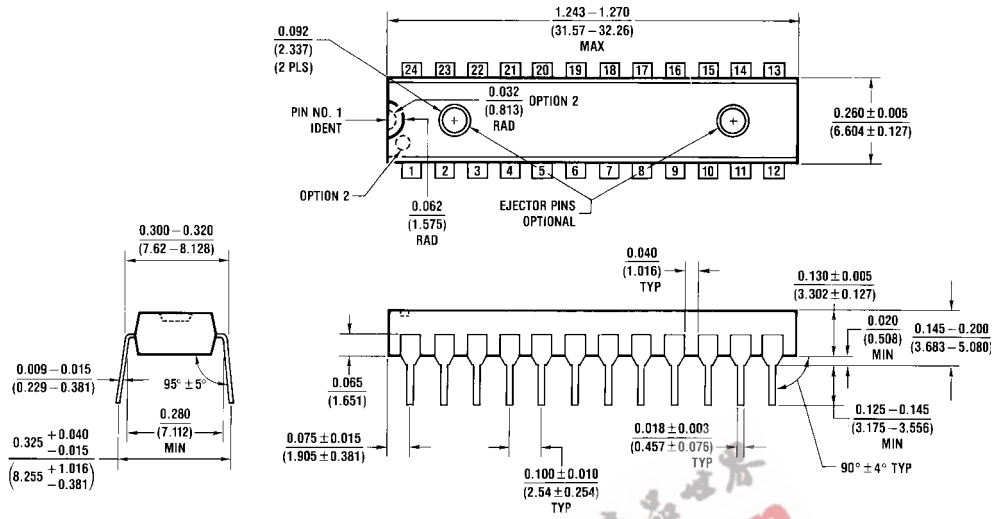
1.243 − 1.270
(31.57 − 32.26)
MAX

0.092
(2.337)
(2 PLS)

24 23 22 21 20 19 18 17 16 15 14 13

0.032
(0.813)
RAD

OPTION 2

PIN NO. 1
IDENT

0.260 ± 0.005
(6.604 ± 0.127)

1 2 3 4 5 6 7 8 9 10 11 12

OPTION 2

0.062
(1.575)
RAD

EJECTOR PINS
OPTIONAL

0.300 − 0.320
(7.62 − 8.128)

0.040
(1.016)
TYP

0.130 ± 0.005
(3.302 ± 0.127)

0.020
(0.508)
MIN

0.145 − 0.200
(3.683 − 5.080)

0.009 − 0.015
(0.229 − 0.381)

95° ± 5°

0.065
(1.651)

0.280
(7.112)
MIN

0.325 $^{+0.040}_{-0.015}$
(8.255 $^{+1.016}_{-0.381}$)

0.075 ± 0.015
(1.905 ± 0.381)

0.018 ± 0.003
(0.457 ± 0.076)
TYP

0.125 − 0.145
(3.175 − 3.556)
MIN

90° ± 4° TYP

0.100 ± 0.010
(2.54 ± 0.254)
TYP